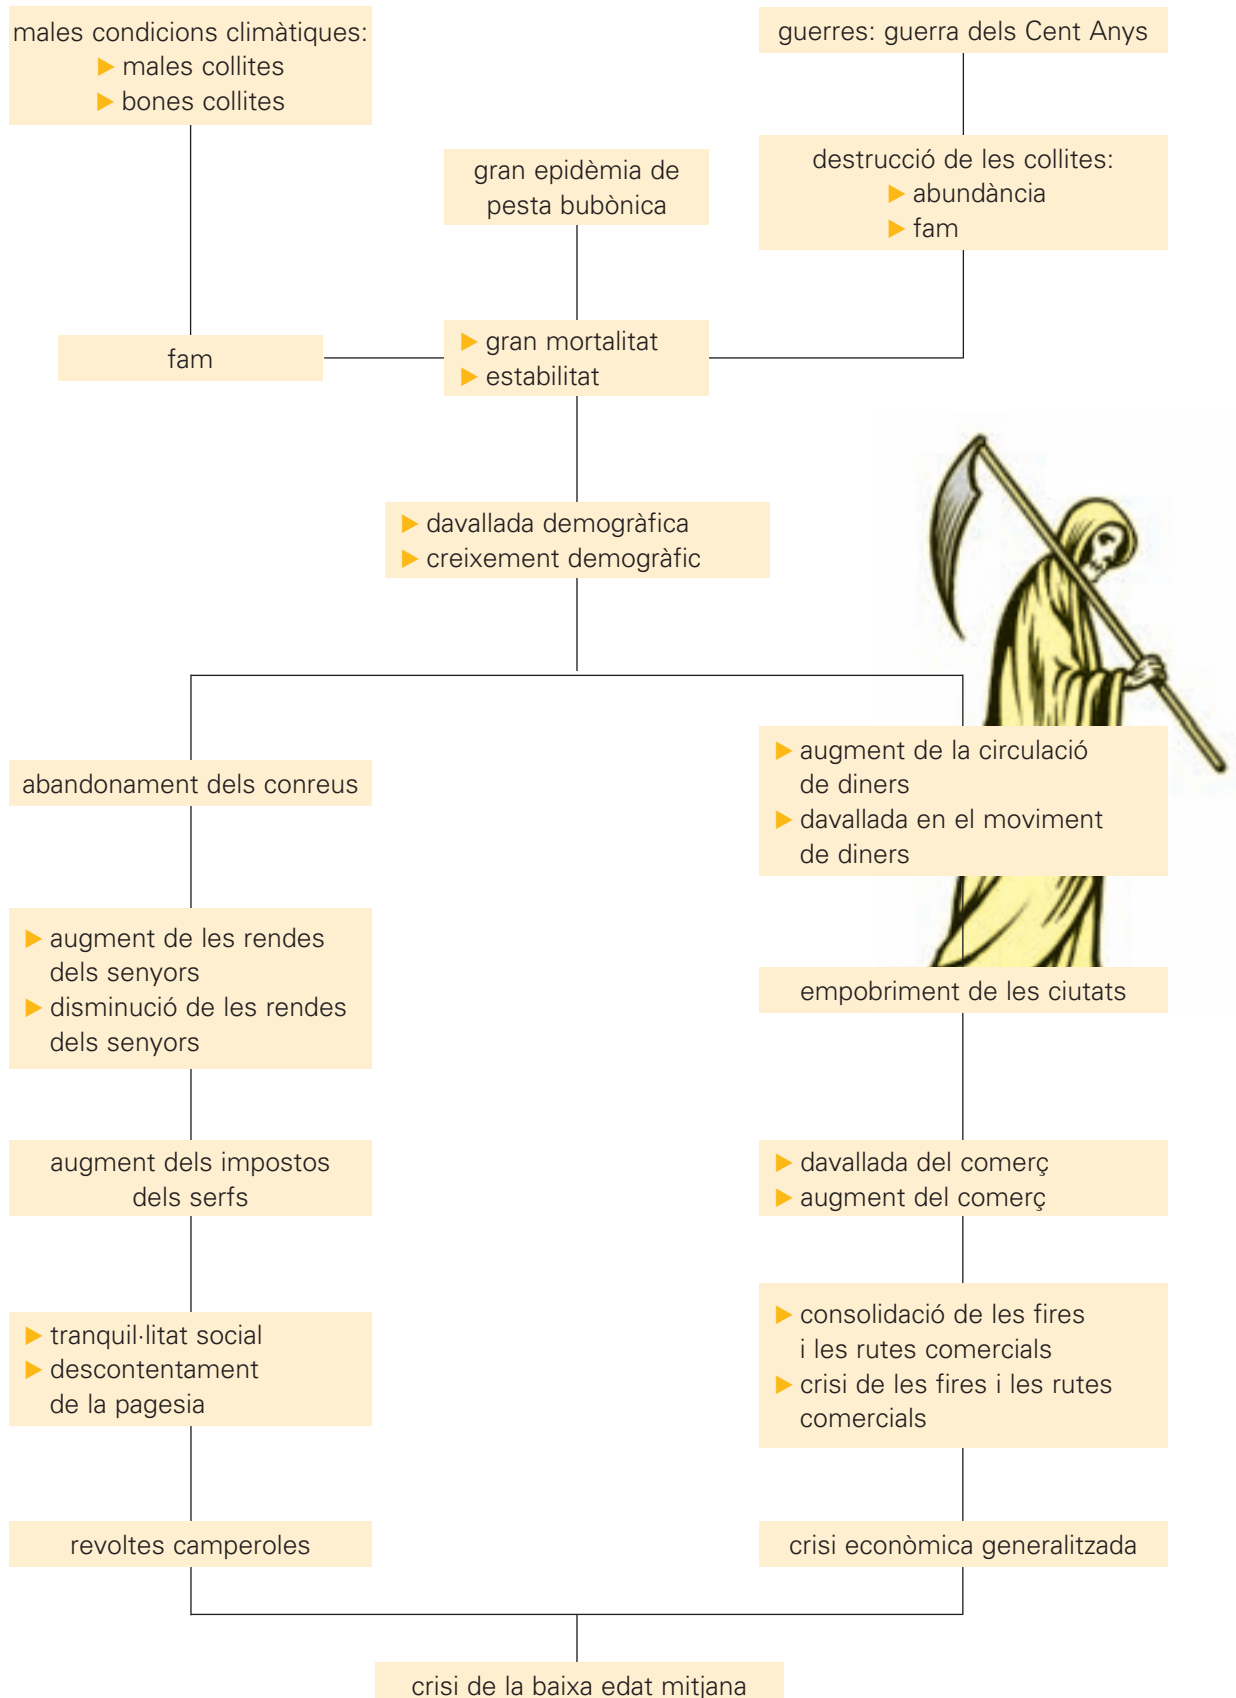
males condicions climàtiques:
▶ males collites
▶ bones collites

guerres: guerra dels Cent Anys

gran epidèmia de pesta bubònica

destrucció de les collites:
▶ abundància
▶ fam

fam

▶ gran mortalitat
▶ estabilitat

▶ davallada demogràfica
▶ creixement demogràfic

abandonament dels conreus

▶ augment de la circulació de diners
▶ davallada en el moviment de diners

▶ augment de les rendes dels senyors
▶ disminució de les rendes dels senyors

empobriment de les ciutats

augment dels impostos dels serfs

▶ davallada del comerç
▶ augment del comerç

▶ tranquil·litat social
▶ descontentament de la pagesia

▶ consolidació de les fires i les rutes comercials
▶ crisi de les fires i les rutes comercials

revoltes camperoles

crisi econòmica generalitzada

crisi de la baixa edat mitjana